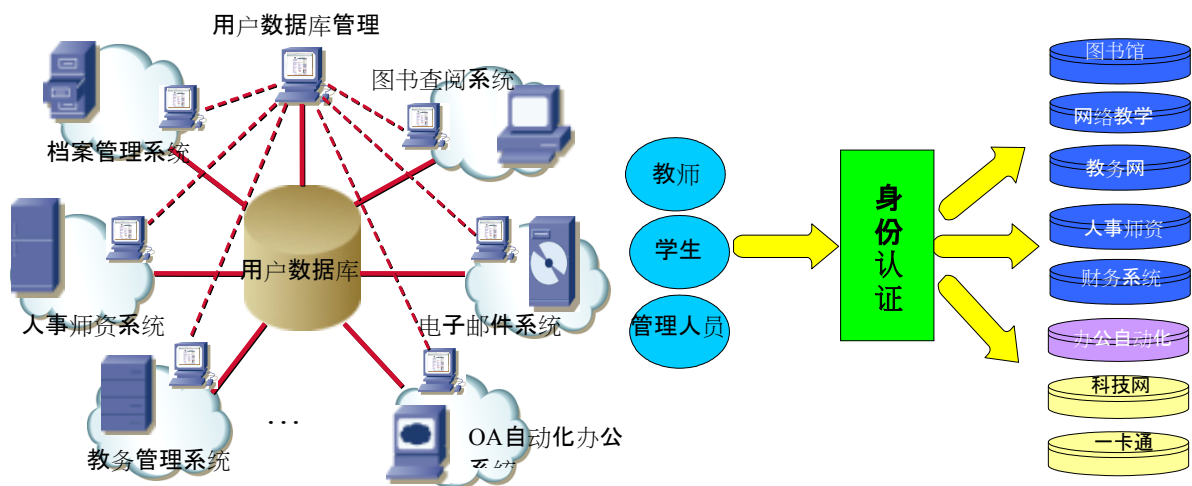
用户数据库管理

图书查阅系统

档案管理系统

用户数据库

人事师资系统

电子邮件系统

...

教务管理系统

OA自动化办公系统

教师

学生

管理人员

身份认证

图书馆

网络教学

教务网

人事师资

财务系统

办公自动化

科技网

一卡通